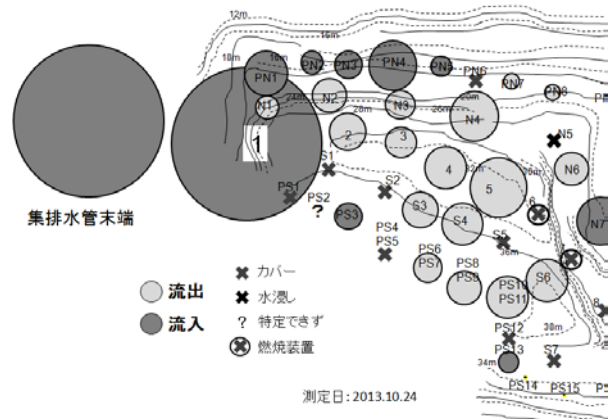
12m
16m
18m
18m
PN1
PN2
PN3
PN4
PN5
PN6
PN7
PN8
N1
24m
N2
N3
26m
N4
1
2
3
N5
S1
N6
PS1
PS2
?
S2
4
5
6
PS3
S3
S4
PS4
PS5
S5
N7
PS6
PS7
PS8
PS9
S6
PS10
PS11
8
PS12
38m
PS13
34m
S7
PS14
PS15
集排水管末端
流出
流入
カバー
水漬し
? 特定できず
燃焼装置
測定日: 2013.10.24